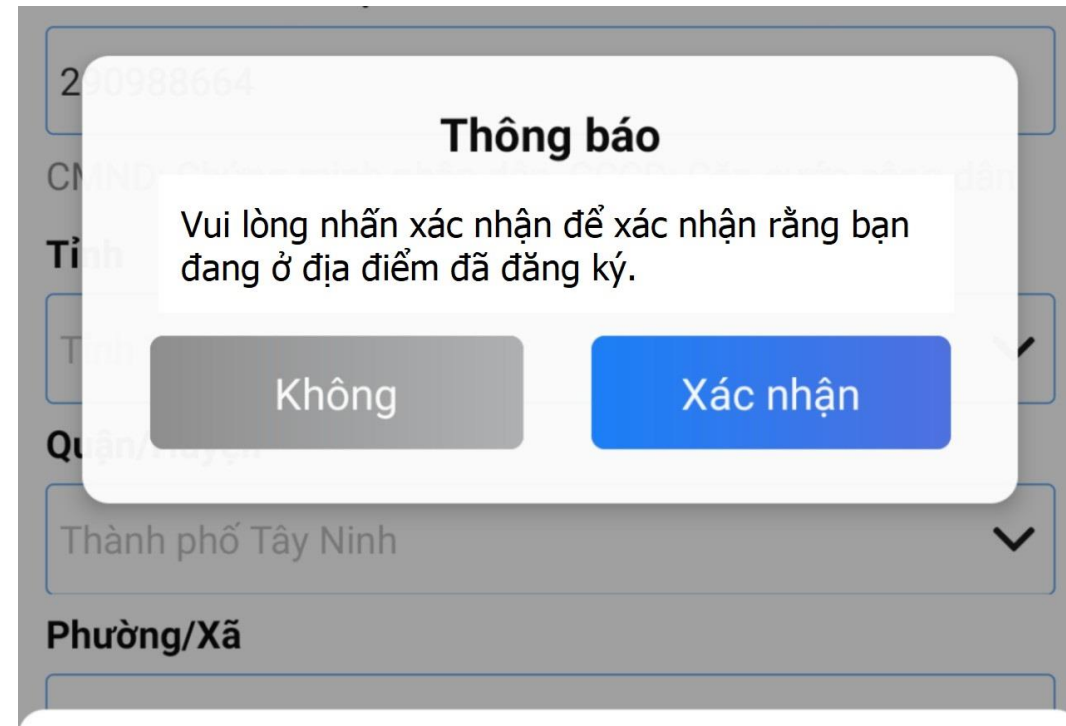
290988664

Thông báo

CMND: Chứng minh nhân dân, CCCD: Căn cước công dân

Vui lòng nhấn xác nhận để xác nhận rằng bạn đang ở địa điểm đã đăng ký.

Tỉnh

Tỉnh

Không

Xác nhận

Quận/Huyện

Thành phố Tây Ninh

Phường/Xã